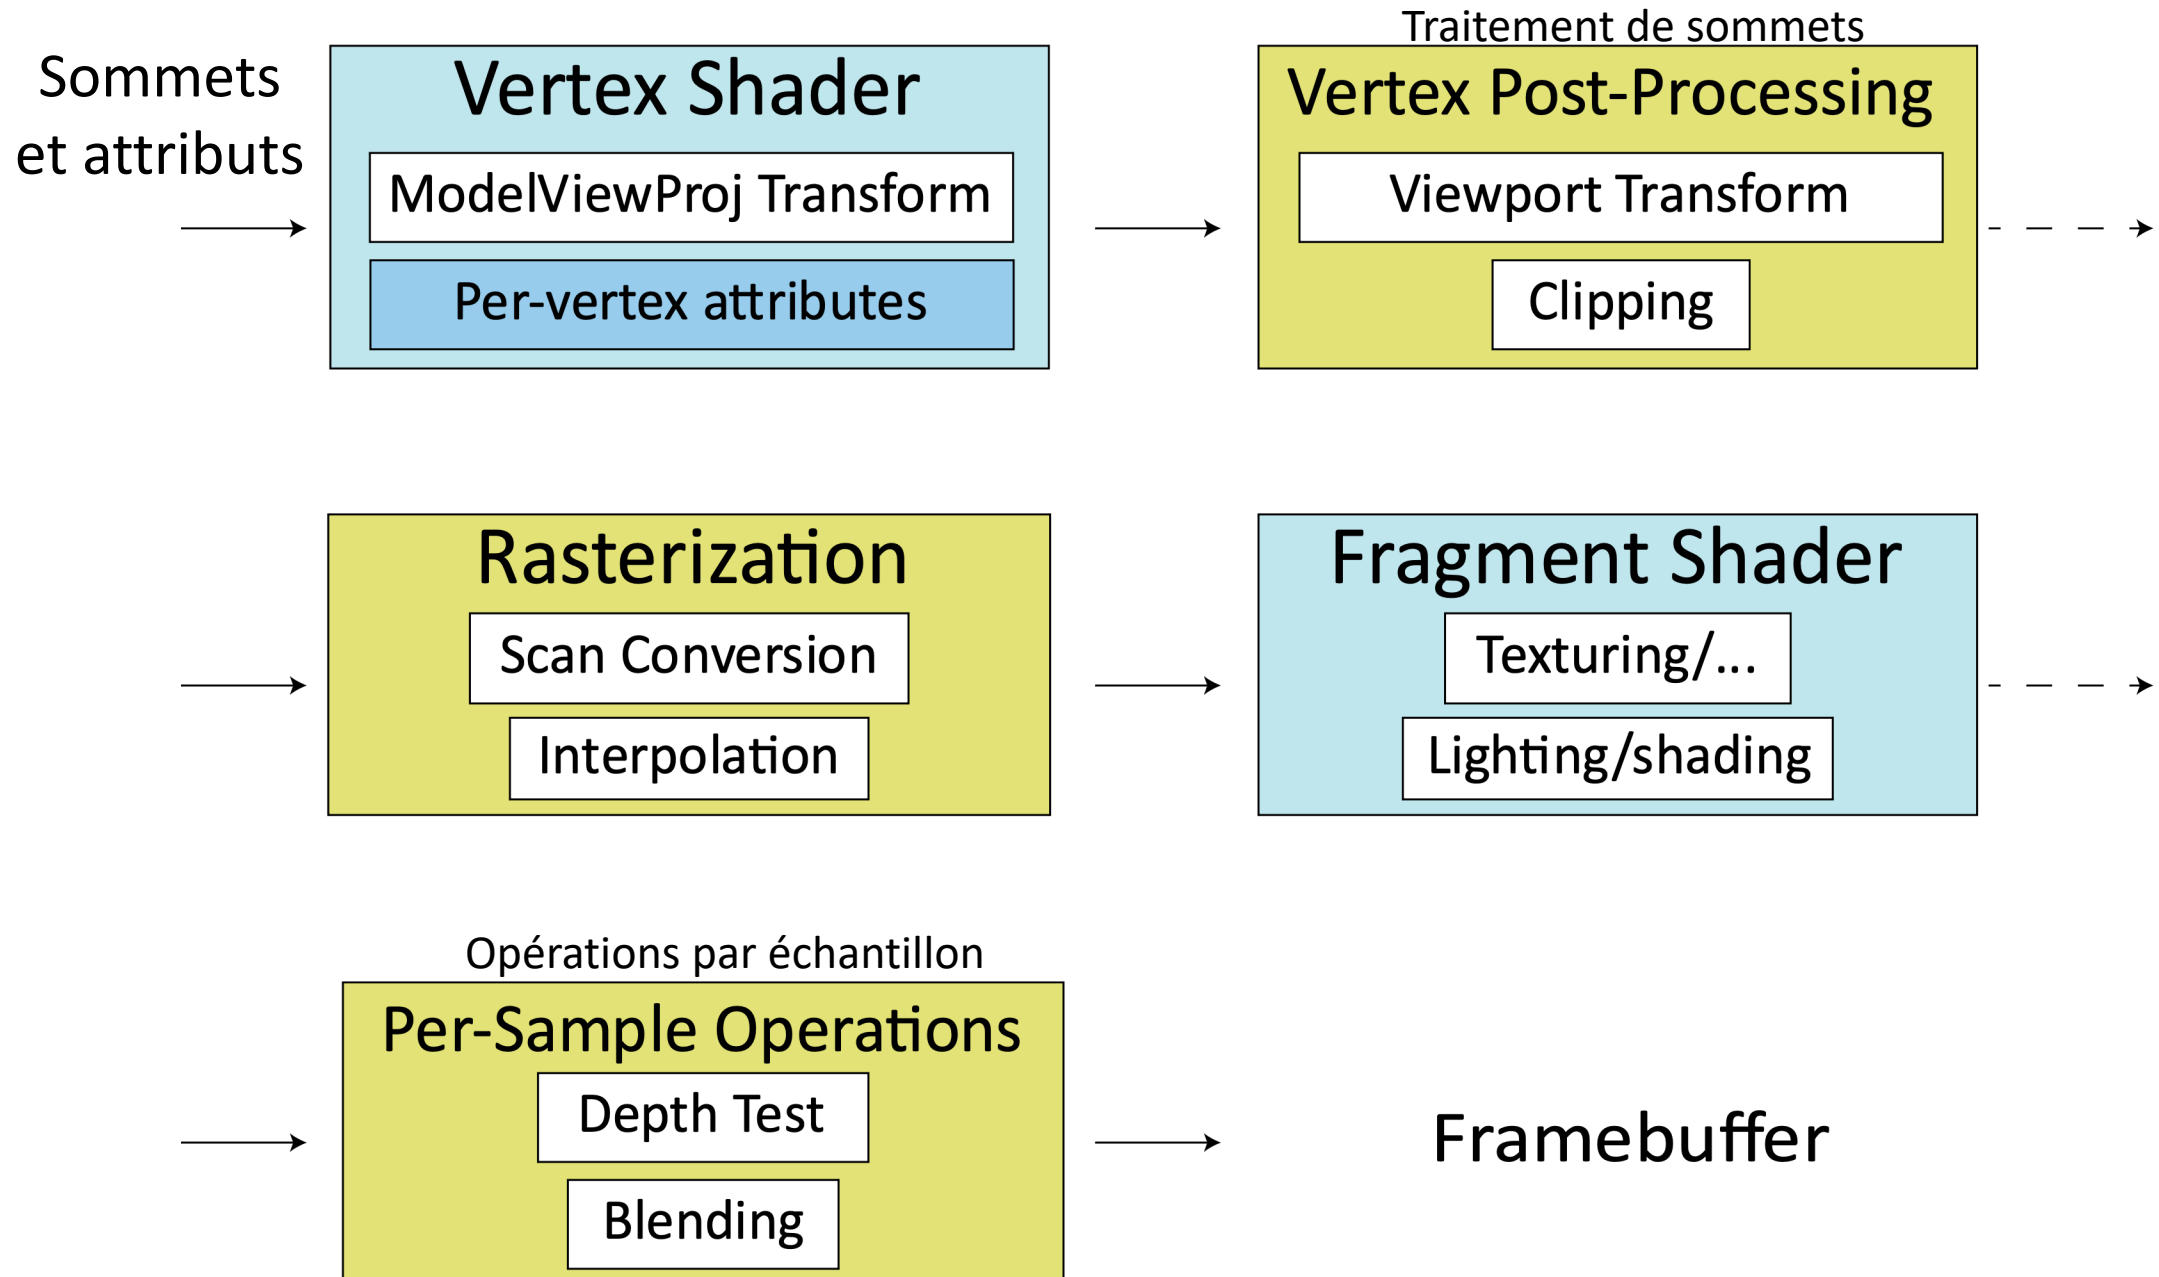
Sommets et attributs

Vertex Shader

ModelViewProj Transform

Per-vertex attributes

Traitement de sommets

Vertex Post-Processing

Viewport Transform

Clipping

Rasterization

Scan Conversion

Interpolation

Fragment Shader

Texturing/...

Lighting/shading

Opérations par échantillon

Per-Sample Operations

Depth Test

Blending

Framebuffer